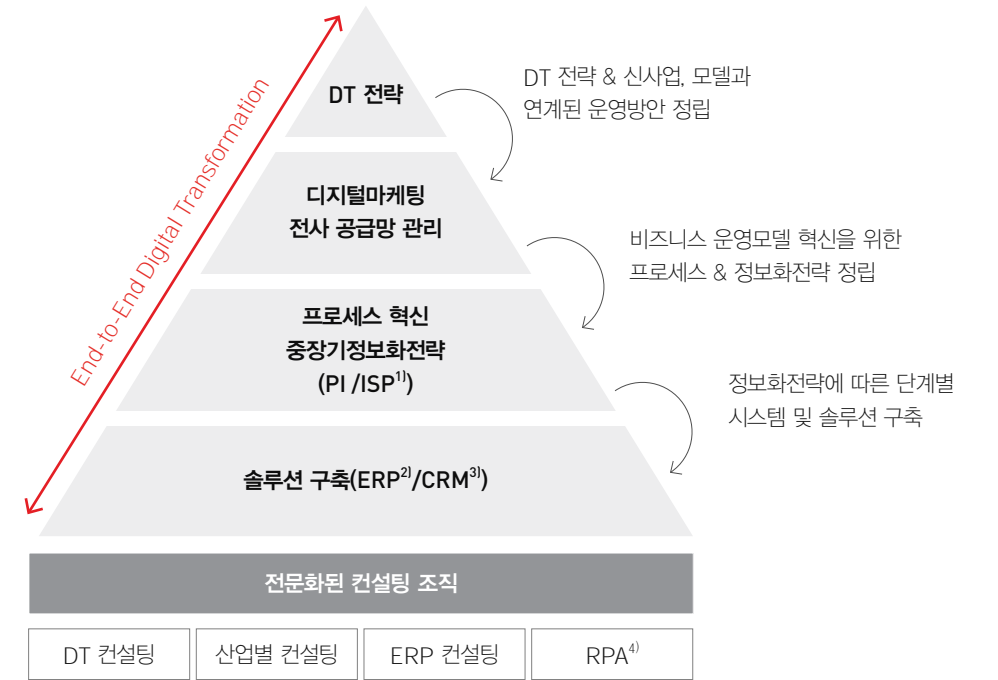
End-to-End Digital Transformation

DT 전략

DT 전략 & 신사업, 모델과 연계된 운영방안 정립

디지털마케팅
전사 공급망 관리

비즈니스 운영모델 혁신을 위한 프로세스 & 정보화전략 정립

프로세스 혁신
중장기정보화전략
(PI /ISP$^{1)}$)

정보화전략에 따른 단계별 시스템 및 솔루션 구축

솔루션 구축(ERP$^{2)}$/CRM$^{3)}$)

전문화된 컨설팅 조직

| DT 컨설팅 | 산업별 컨설팅 | ERP 컨설팅 | RPA$^{4)}$ |
|---|---|---|---|